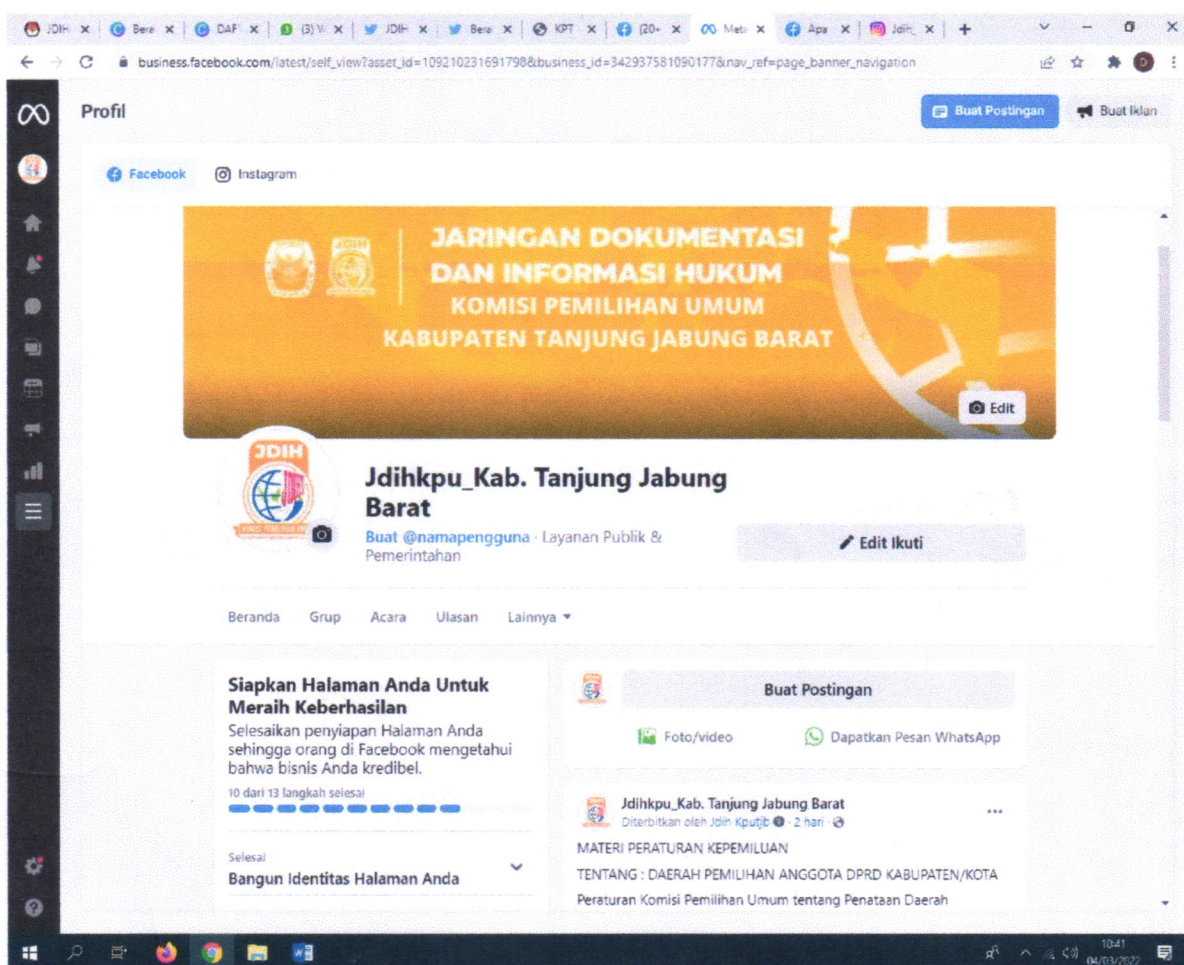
JDIH × | Bera × | DAF × | (3) W × | JDIH × | Bera × | KPT × | (20+ × | Meta × | Apa × | Jdih_ × | +

business.facebook.com/latest/self_view?asset_id=109210231691798&business_id=342937581090177&nav_ref=page_banner_navigation

Profil

Buat Postingan

Buat Iklan

Facebook

Instagram

JARINGAN DOKUMENTASI DAN INFORMASI HUKUM
KOMISI PEMILIHAN UMUM
KABUPATEN TANJUNG JABUNG BARAT

Edit

JDIH

Jdihkpu_Kab. Tanjung Jabung Barat

Buat @namapengguna · Layanan Publik & Pemerintahan

Edit Ikuti

Beranda Grup Acara Ulasan Lainnya ▾

Siapkan Halaman Anda Untuk Meraih Keberhasilan

Selesaikan penyiapan Halaman Anda sehingga orang di Facebook mengetahui bahwa bisnis Anda kredibel.

10 dari 13 langkah selesai

Selesai

Bangun Identitas Halaman Anda

Buat Postingan

Foto/video

Dapatkan Pesan WhatsApp

Jdihkpu_Kab. Tanjung Jabung Barat

Diterbitkan oleh Jdih Kputjb · 2 hari ·

...

MATERI PERATURAN KEPEMILUAN

TENTANG : DAERAH PEMILIHAN ANGGOTA DPRD KABUPATEN/KOTA

Peraturan Komisi Pemilihan Umum tentang Penataan Daerah

10:41
04/03/2022